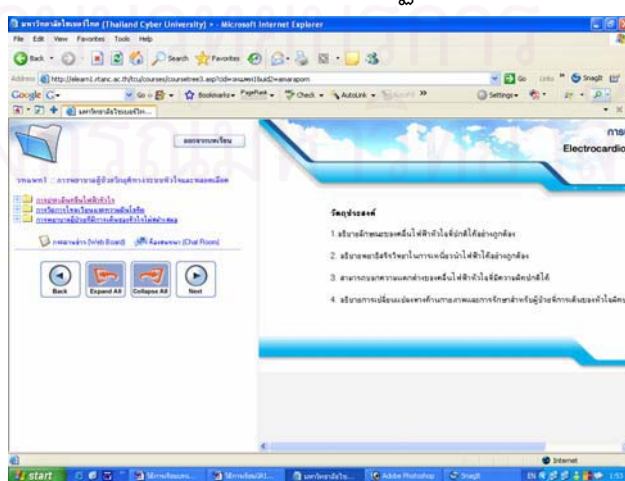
มหาวิทยาลัยไซเบอร์ไทย (Thailand Cyber University) - Microsoft Internet Explorer

File Edit View Favorites Tools Help

Back Search Favorites

Address http://elearn1.rtanc.ac.th/tcu/courses/coursetree3.asp?cid=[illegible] Go Links Snagit

Google G- Go Bookmarks PageRank Check AutoLink Settings

มหาวิทยาลัยไซเบอร์ไ...

ออกจากบทเรียน

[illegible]

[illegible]
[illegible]
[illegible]

กระดานข่าว (Web Board) ห้องสนทนา (Chat Room)

Back Expand All Collapse All Next

การ
Electrocardio

วัตถุประสงค์

1. อธิบาย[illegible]ได้อย่างถูกต้อง

2. อธิบาย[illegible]ได้อย่างถูกต้อง

3. สามารถ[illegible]ได้

4. อธิบาย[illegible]

Internet

start Adobe Photoshop Snagit